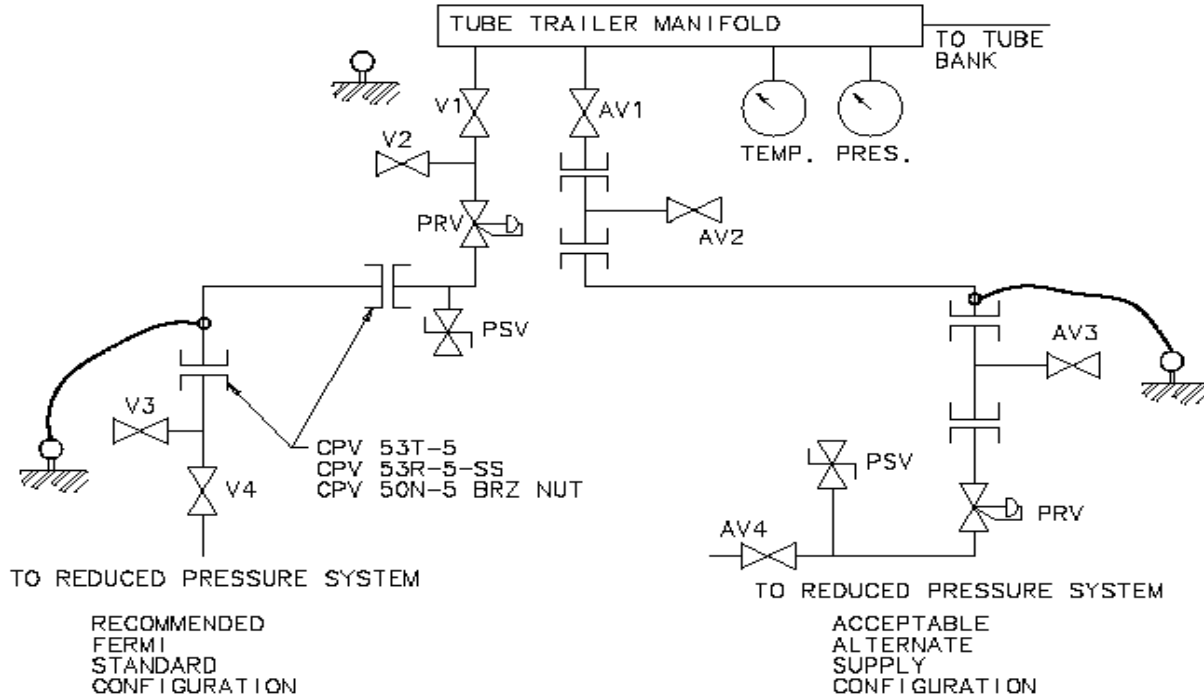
TUBE TRAILER MANIFOLD

TO TUBE BANK

V1

AV1

TEMP.

PRES.

V2

PRV

AV2

PSV

AV3

V3

CPV 53T-5
CPV 53R-5-SS
CPV 50N-5 BRZ NUT

PSV

V4

PRV

AV4

TO REDUCED PRESSURE SYSTEM

TO REDUCED PRESSURE SYSTEM

RECOMMENDED
FERMI
STANDARD
CONFIGURATION

ACCEPTABLE
ALTERNATE
SUPPLY
CONFIGURATION